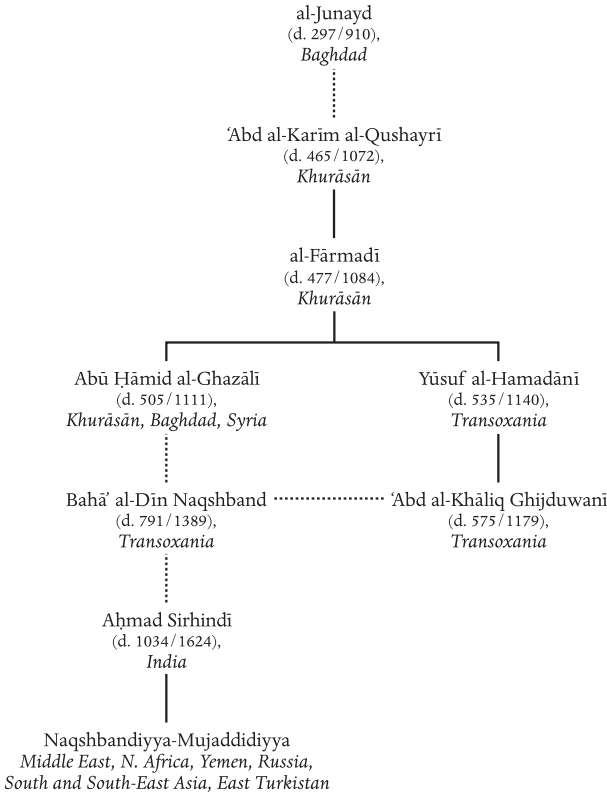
al-Junayd
(d. 297/910),
*Baghdad*

ʿAbd al-Karīm al-Qushayrī
(d. 465/1072),
*Khurāsān*

al-Fārmadī
(d. 477/1084),
*Khurāsān*

Abū Ḥāmid al-Ghazālī
(d. 505/1111),
*Khurāsān, Baghdad, Syria*

Yūsuf al-Hamadānī
(d. 535/1140),
*Transoxania*

Bahāʾ al-Dīn Naqshband
(d. 791/1389),
*Transoxania*

ʿAbd al-Khāliq Ghijduwanī
(d. 575/1179),
*Transoxania*

Aḥmad Sirhindī
(d. 1034/1624),
*India*

Naqshbandiyya-Mujaddidiyya
*Middle East, N. Africa, Yemen, Russia, South and South-East Asia, East Turkistan*